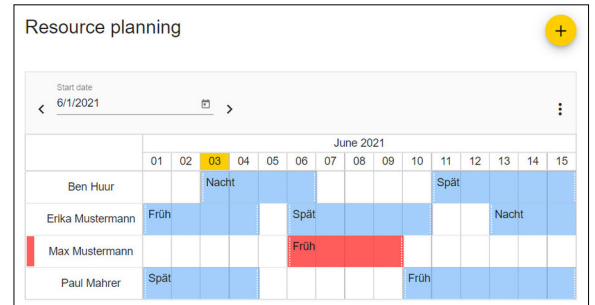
Resource planning

+

Start date
6/1/2021

| | June 2021 | | | | | | | | | | | | | | |
|---|---|---|---|---|---|---|---|---|---|---|---|---|---|---|---|
| | 01 | 02 | 03 | 04 | 05 | 06 | 07 | 08 | 09 | 10 | 11 | 12 | 13 | 14 | 15 |
| Ben Huur | | | Nacht | | | | | | | | Spät | | | | |
| Erika Mustermann | Früh | | | | | Spät | | | | | | | Nacht | | |
| Max Mustermann | | | | | | Früh | | | | | | | | | |
| Paul Mahrer | Spät | | | | | | | | | Früh | | | | | |